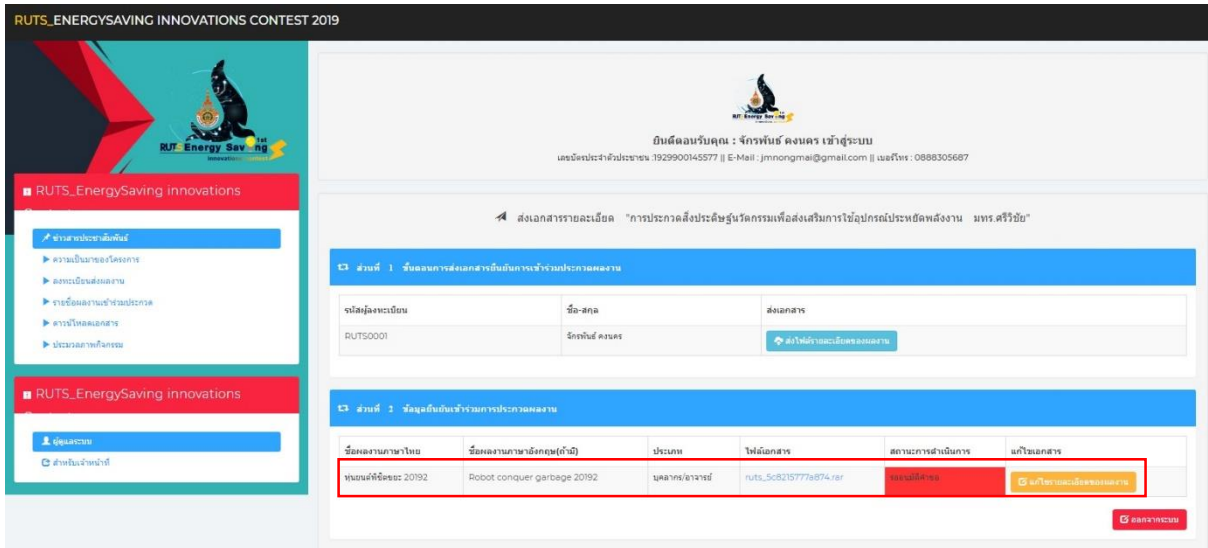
RUTS_ENERGYSAVING INNOVATIONS CONTEST 2019

RUTS Energy Saving 1st Innovations Contest

RUTS_EnergySaving innovations

ข่าวสารประชาสัมพันธ์
ความเป็นมาของโครงการ
ลงทะเบียนส่งผลงาน
รายชื่อผลงานเข้าร่วมประกวด
ดาวน์โหลดเอกสาร
ประมวลภาพกิจกรรม

RUTS_EnergySaving innovations

ผู้ดูแลระบบ
สำหรับเจ้าหน้าที่

ยินดีต้อนรับคุณ : จักรพันธ์ คงนคร เข้าสู่ระบบ
เลขบัตรประจำตัวประชาชน :1929900145577 || E-Mail : jmnongmai@gmail.com || เบอร์โทร : 0888305687

ส่งเอกสารรายละเอียด "การประกวดสิ่งประดิษฐ์นวัตกรรมเพื่อส่งเสริมการใช้อุปกรณ์ประหยัดพลังงาน มทร.ศรีวิชัย"

ส่วนที่ 1 ขั้นตอนการส่งเอกสารยืนยันการเข้าร่วมประกวดผลงาน

| รหัสผู้ลงทะเบียน | ชื่อ-สกุล | ส่งเอกสาร |
|---|---|---|
| RUTS0001 | จักรพันธ์ คงนคร | ส่งไฟล์รายละเอียดของผลงาน |

ส่วนที่ 2 ข้อมูลยืนยันเข้าร่วมการประกวดผลงาน

| ชื่อผลงานภาษาไทย | ชื่อผลงานภาษาอังกฤษ(ถ้ามี) | ประเภท | ไฟล์เอกสาร | สถานะการดำเนินการ | แก้ไขเอกสาร |
|---|---|---|---|---|---|
| หุ่นยนต์พิชิตขยะ 20192 | Robot conquer garbage 20192 | บุคลากร/อาจารย์ | ruts_5c8215777e874.rar | รอผลพิจารณา | แก้ไขรายละเอียดของผลงาน |

ออกจากระบบ